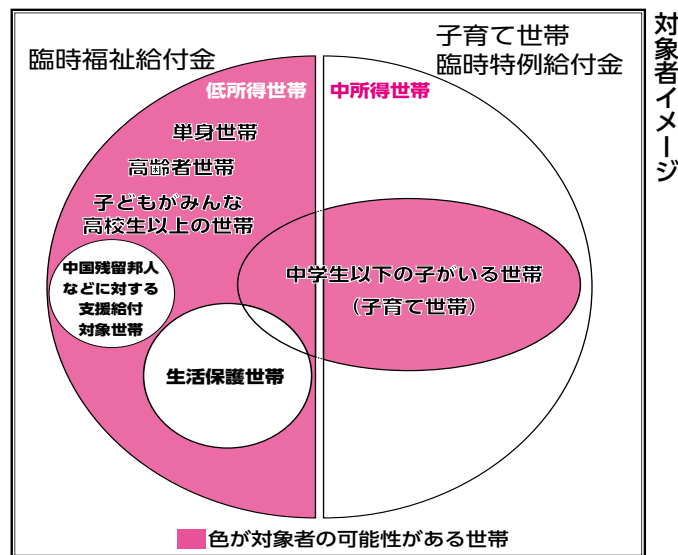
対象者イメージ

臨時福祉給付金

子育て世帯
臨時特例給付金

低所得世帯

中所得世帯

単身世帯

高齢者世帯

子どもがみんな
高校生以上の世帯

中国残留邦人
などに対する
支援給付
対象世帯

生活保護世帯

中学生以下の子がいる世帯
（子育て世帯）

色が対象者の可能性がある世帯